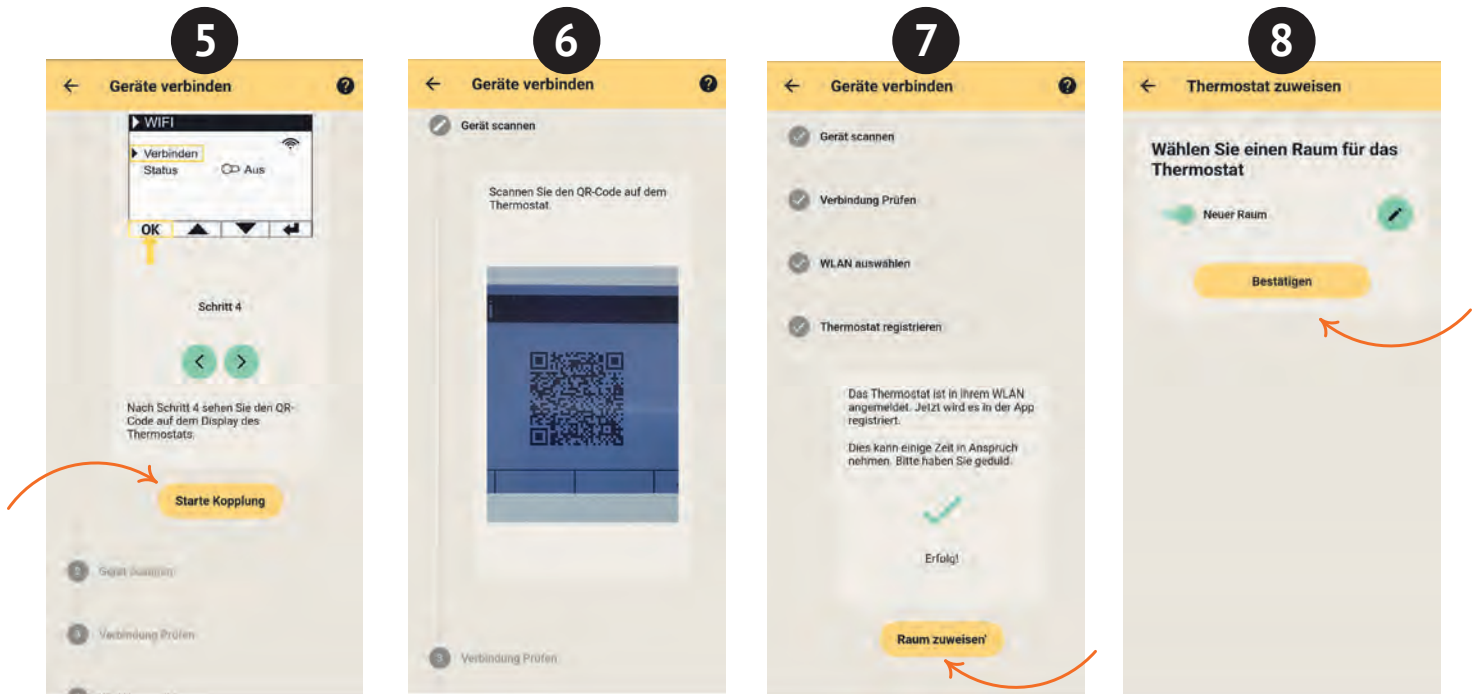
5

← Geräte verbinden ?

▶ WIFI
▶ Verbinden
Status Aus
OK

Schritt 4

Nach Schritt 4 sehen Sie den QR-Code auf dem Display des Thermostats.

Starte Kopplung

2 Gerät scannen

3 Verbindung Prüfen

6

← Geräte verbinden ?

Gerät scannen

Scannen Sie den QR-Code auf dem Thermostat.

3 Verbindung Prüfen

7

← Geräte verbinden ?

Gerät scannen

Verbindung Prüfen

WLAN auswählen

Thermostat registrieren

Das Thermostat ist in Ihrem WLAN angemeldet. Jetzt wird es in der App registriert.

Dies kann einige Zeit in Anspruch nehmen. Bitte haben Sie geduld.

Erfolg!

Raum zuweisen'

8

← Thermostat zuweisen

Wählen Sie einen Raum für das Thermostat

Neuer Raum

Bestätigen